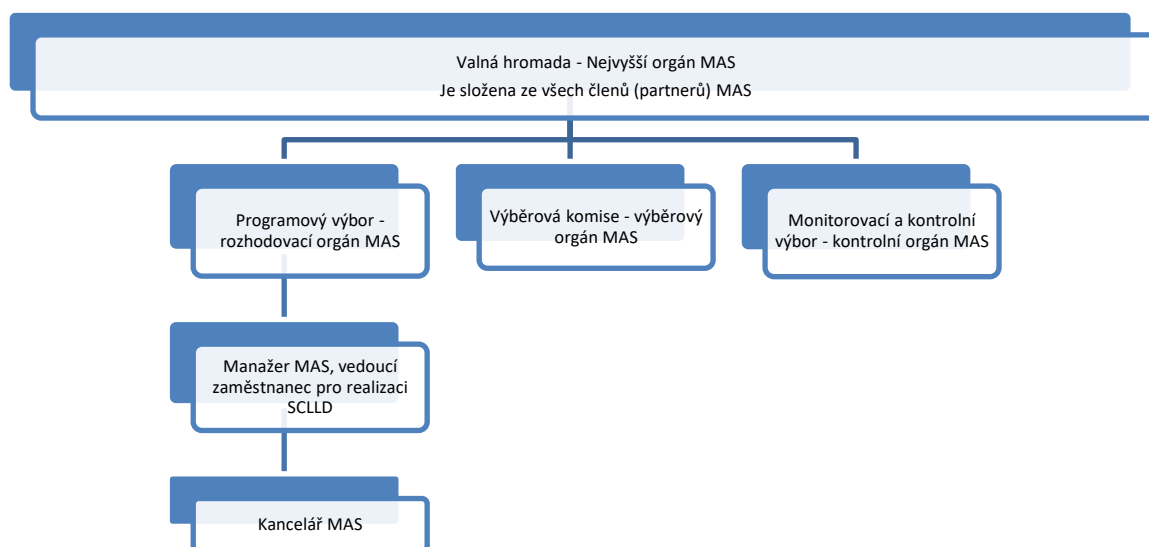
Valná hromada - Nejvyšší orgán MAS
Je složena ze všech členů (partnerů) MAS

Programový výbor - rozhodovací orgán MAS

Výběrová komise - výběrový orgán MAS

Monitorovací a kontrolní výbor - kontrolní orgán MAS

Manažer MAS, vedoucí zaměstnanec pro realizaci SCLLD

Kancelář MAS